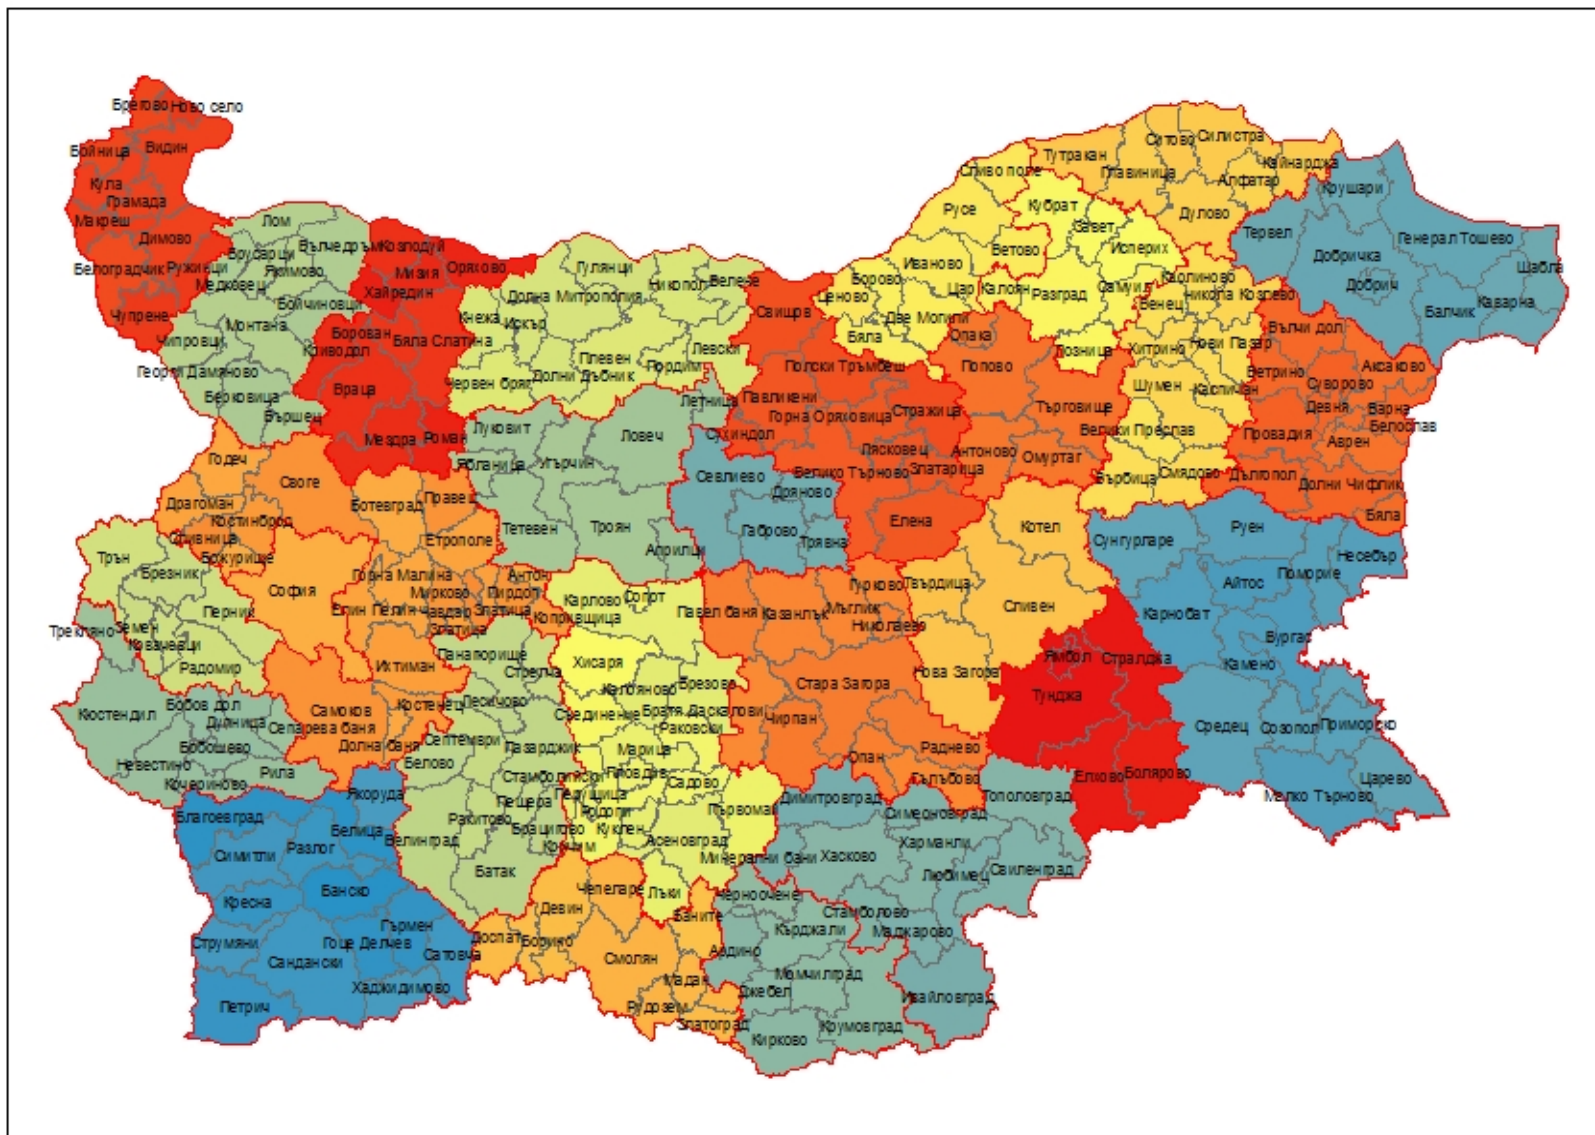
Брегово Ново село
Бойница Видин
Кула
Грамада
Макреш
Димово
Белоградчик Ружинци
Лом
Брусарци
Вълчедръм Козлодуй
Якимово
Медковец
Мизия Оряхово
Хайредин
Бойчиновци
Чупрене
Монтана
Борован
Бяла Слатина
Криводол
Чипровци
Георги Дамяново
Берковица
Вършец
Враца
Мездра Роман
Гулянци
Долна Митрополия
Никопол Белене
Кнежа Искър
Плевен
Червен бряг
Долни Дъбник
Пордим
Левски
Летница
Луковит
Ябланица Угърчин
Ловеч
Тетевен
Троян
Априлци
Свищов
Полски Тръмбеш
Павликени
Горна Оряховица
Стражица
Сухиндол
Лясковец
Велико Търново
Златарица
Севлиево
Дряново
Габрово
Трявна
Елена
Тутракан
Ситово Силистра
Главиница
Кайнарджа
Алфатар
Сливо поле
Русе
Кубрат
Завет
Исперих
Дулово
Крушари
Тервел
Генерал Тошево
Добричка
Шабла
Добрич
Балчик
Каварна
Иваново
Ветово
Борово
Ценово
Две Могили
Цар Калоян
Разград
Самуил
Венец
Хитрино
Никола Козлево
Каолиново
Бяла
Опака
Попово
Лозница
Нови Пазар
Вълчи дол
Шумен
Каспичан
Ветрино
Аксаково
Суворово
Търговище
Велики Преслав
Девня
Варна
Белослав
Провадия
Аврен
Антоново
Омуртаг
Върбица
Смядово
Дългопол
Долни Чифлик
Бяла
Годеч
Своге
Драгоман
Костинброд
Ботевград
Правец
Сливница
Божурище
Етрополе
Трън
Брезник
София
Горна Малина
Антон
Перник
Елин Пелин
Мирково
Пирдоп
Чавдар
Златица
Челопеч
Копривщица
Карлово
Сопот
Трекляно
Земен
Ковачевци
Радомир
Ихтиман
Панагюрище
Стрелча
Хисаря
Калояново
Брезово
Кюстендил
Бобов дол
Дупница
Сапарева баня
Самоков
Костенец
Лесичово
Съединение
Братя Даскалови
Раковски
Бобошево
Долна баня
Септември
Пазарджик
Марица
Невестино
Кочериново
Рила
Белово
Стамболийски
Пловдив
Садово
Якоруда
Перущица
Родопи
Първомай
Благоевград
Белица
Брацигово
Пещера
Ракитово
Кричим
Куклен
Асеновград
Велинград
Разлог
Симитли
Батак
Банско
Кресна
Гърмен
Струмяни
Гоце Делчев
Сатовча
Сандански
Хаджидимово
Петрич
Доспат
Борино
Девин
Чепеларе
Лъки
Смолян
Мадан
Рудозем
Златоград
Павел баня
Казанлък
Мъглиж
Николаево
Гурково
Твърдица
Котел
Сунгурларе
Руен
Несебър
Поморие
Айтос
Карнобат
Сливен
Нова Загора
Ямбол
Стралджа
Бургас
Камено
Тунджа
Стара Загора
Чирпан
Опан
Раднево
Гълъбово
Средец
Созопол
Приморско
Елхово
Болярово
Царево
Малко Търново
Тополовград
Димитровград
Симеоновград
Харманли
Минерални бани
Хасково
Любимец
Свиленград
Черноочене
Стамболово
Кърджали
Маджарово
Ардино
Момчилград
Джебел
Ивайловград
Кирково
Крумовград
Баните